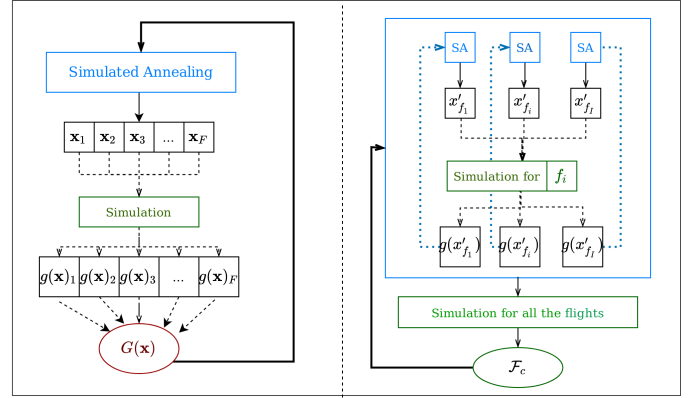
Simulated Annealing

| $\mathbf{x}_1$ | $\mathbf{x}_2$ | $\mathbf{x}_3$ | ... | $\mathbf{x}_F$ |
|---|---|---|---|---|

Simulation

| $g(\mathbf{x})_1$ | $g(\mathbf{x})_2$ | $g(\mathbf{x})_3$ | ... | $g(\mathbf{x})_F$ |
|---|---|---|---|---|

$G(\mathbf{x})$

SA SA SA

$x'_{f_1}$ $x'_{f_i}$ $x'_{f_I}$

Simulation for $f_i$

$g(x'_{f_1})$ $g(x'_{f_i})$ $g(x'_{f_I})$

Simulation for all the flights

$\mathcal{F}_c$